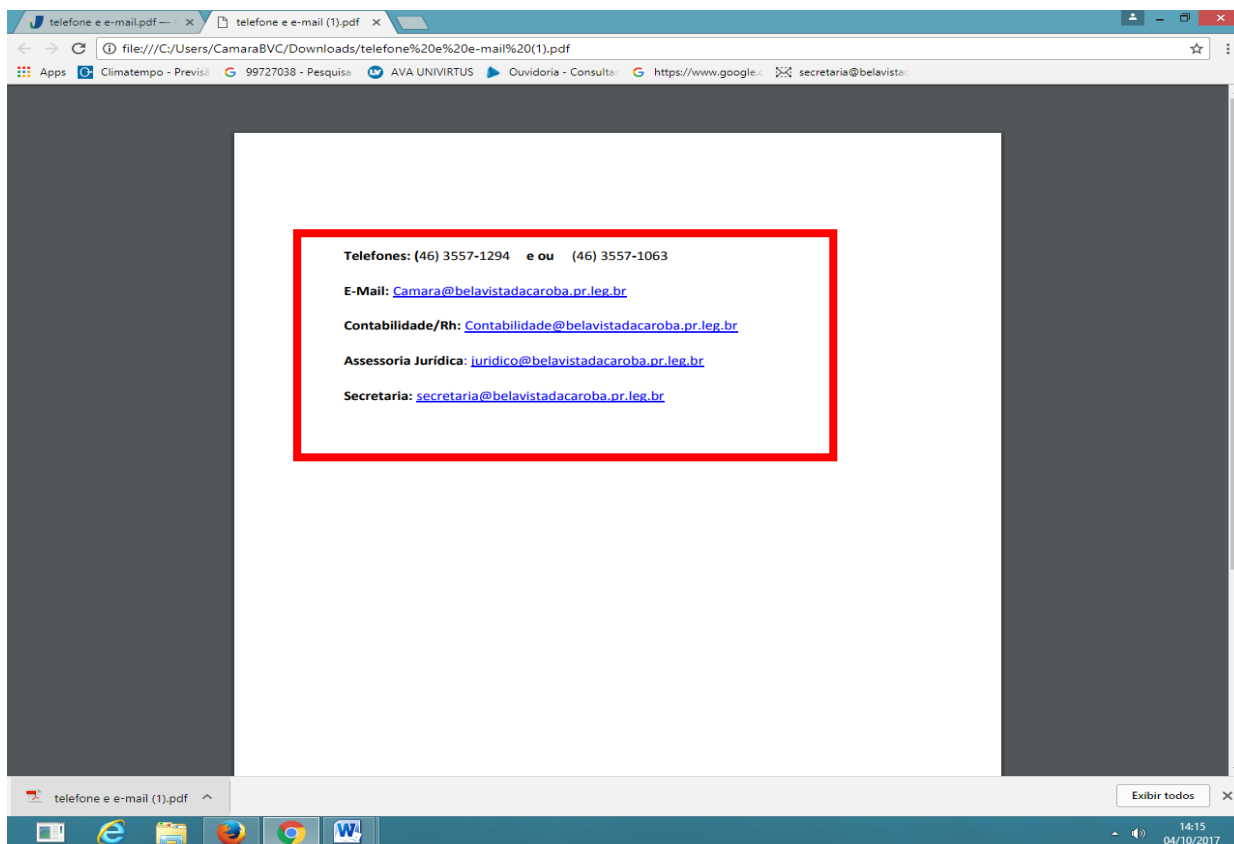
telefone e e-mail.pdf — × telefone e e-mail (1).pdf ×

file:///C:/Users/CamaraBVC/Downloads/telefone%20e%20e-mail%20(1).pdf

Apps Climatempo - Previs 99727038 - Pesquisa AVA UNIVIRTUS Ouvidoria - Consultar https://www.google.c secretaria@belavistac

Telefones: (46) 3557-1294 e ou (46) 3557-1063

E-Mail: Camara@belavistadacaroba.pr.leg.br

Contabilidade/Rh: Contabilidade@belavistadacaroba.pr.leg.br

Assessoria Jurídica: juridico@belavistadacaroba.pr.leg.br

Secretaria: secretaria@belavistadacaroba.pr.leg.br

telefone e e-mail (1).pdf

Exibir todos

14:15
04/10/2017